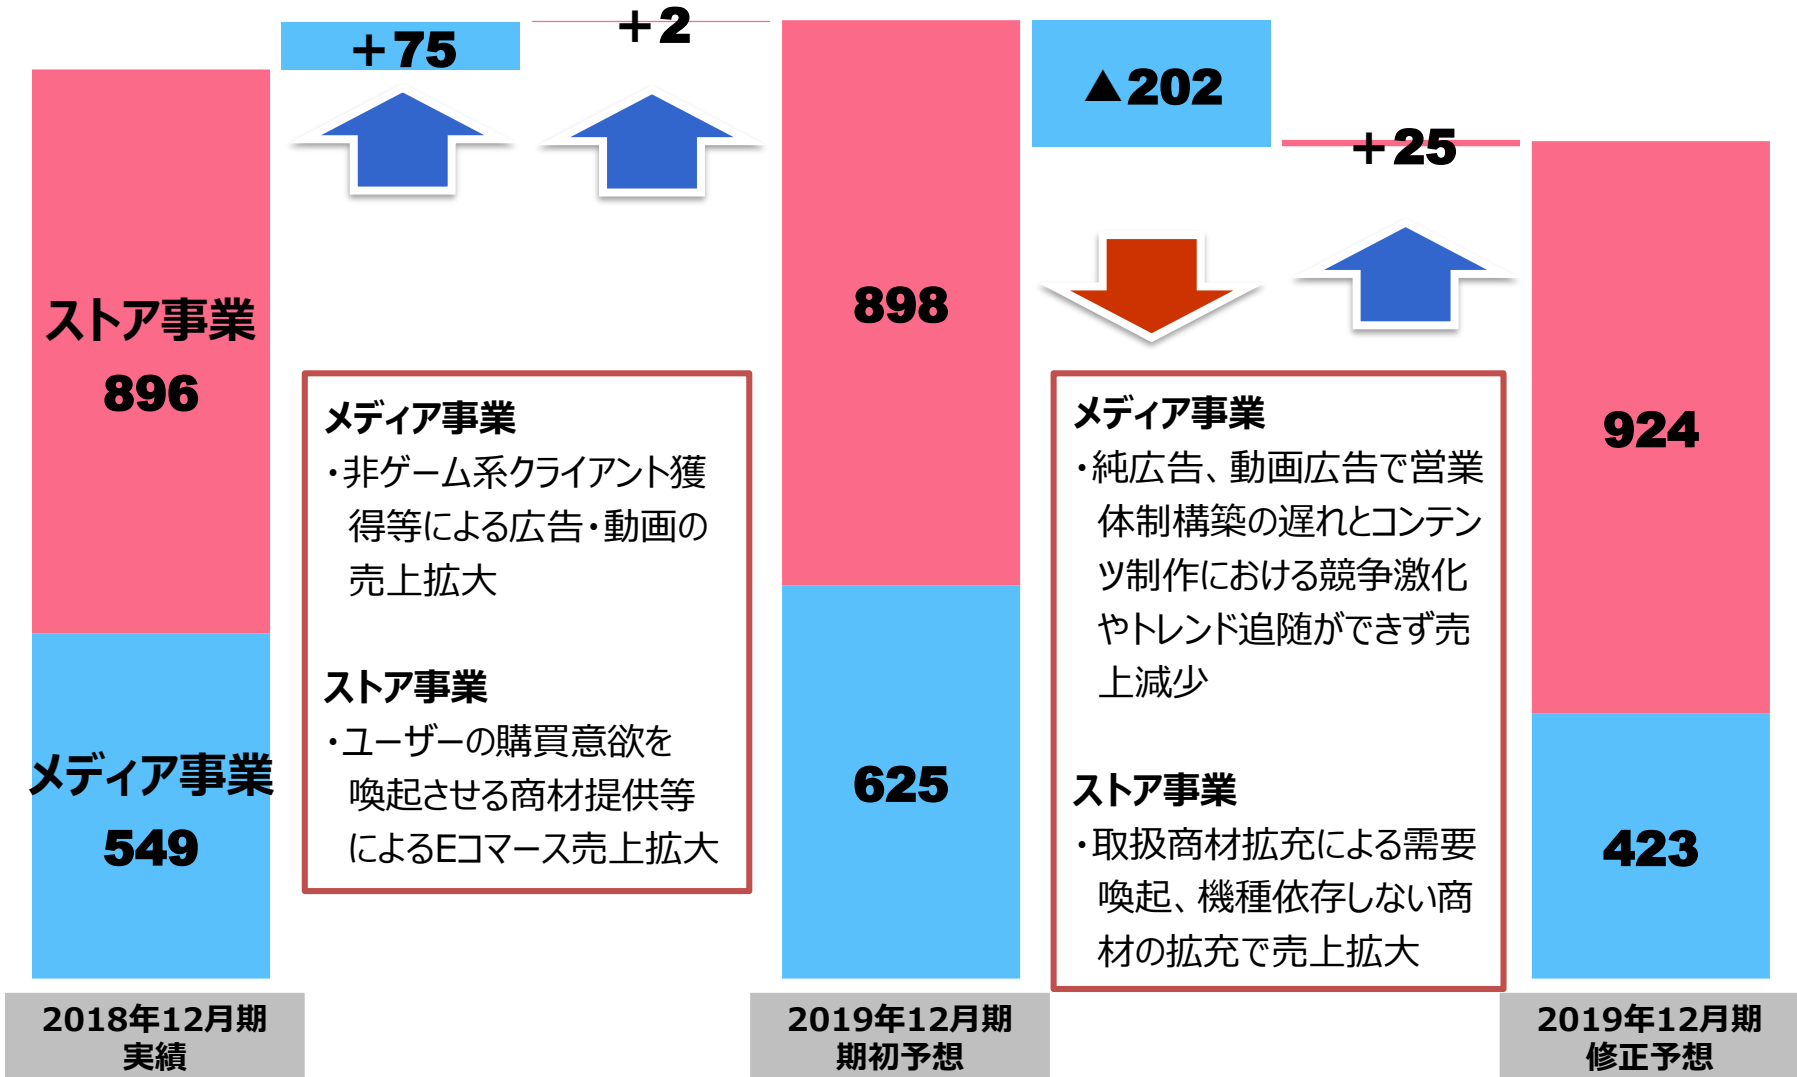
+75

+2

ストア事業
896

メディア事業
549

メディア事業
・非ゲーム系クライアント獲得等による広告・動画の売上拡大

ストア事業
・ユーザーの購買意欲を喚起させる商材提供等によるEコマース売上拡大

898

625

▲202

+25

メディア事業
・純広告、動画広告で営業体制構築の遅れとコンテンツ制作における競争激化やトレンド追随ができず売上減少

ストア事業
・取扱商材拡充による需要喚起、機種依存しない商材の拡充で売上拡大

924

423

2018年12月期
実績

2019年12月期
期初予想

2019年12月期
修正予想